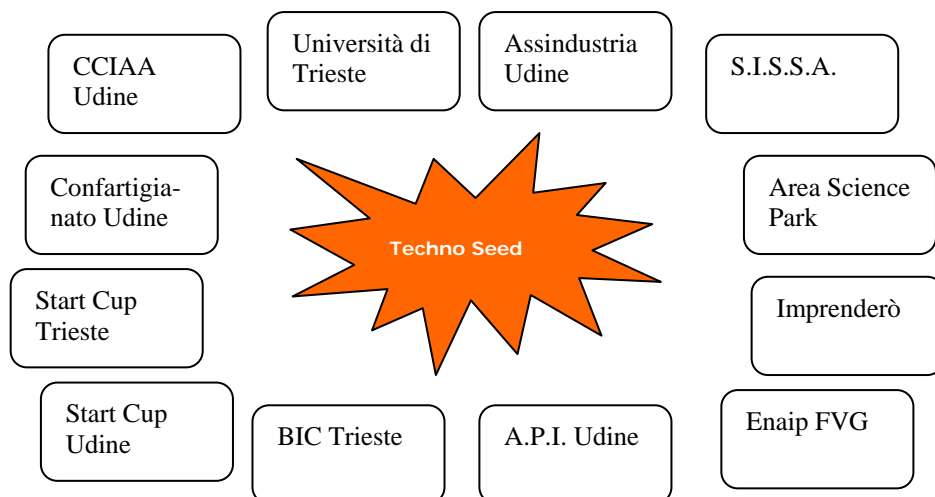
Università di Trieste

Assindustria Udine

CCIAA Udine

S.I.S.S.A.

Confartigianato Udine

Techno Seed

Area Science Park

Start Cup Trieste

Imprenderò

Start Cup Udine

BIC Trieste

A.P.I. Udine

Enaip FVG